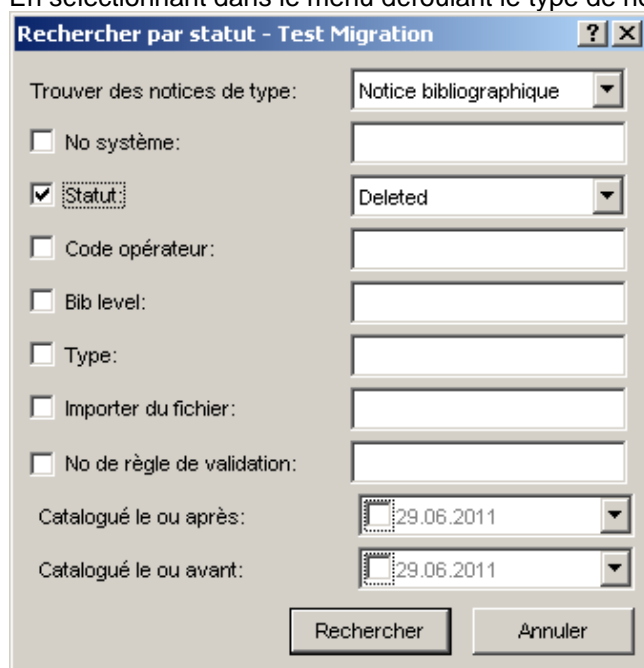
En sélectionnant dans le menu déroulant le type de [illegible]

Rechercher par statut - Test Migration

?

Trouver des notices de type:

Notice bibliographique

No système:

Statut:

Deleted

Code opérateur:

Bib level:

Type:

Importer du fichier:

No de règle de validation:

Catalogué le ou après:

29.06.2011

Catalogué le ou avant:

29.06.2011

Rechercher

Annuler